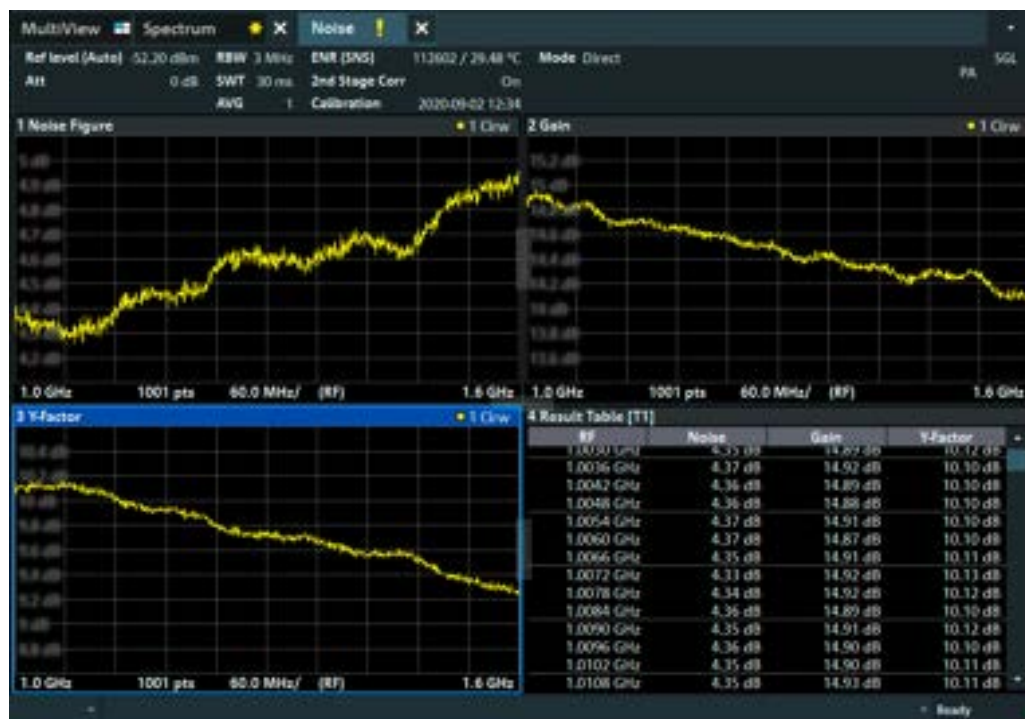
MultiView Spectrum ✕ Noise ! ✕

Ref level (Auto) -52.20 dBm RBW 3 MHz ENR (SNS) 112602 / 29.48 °C Mode Direct SGL
Att 0 dB SWT 30 ms 2nd Stage Corr On PA
AVG 1 Calibration 2020-09-02 12:34

1 Noise Figure • 1 Clrw

5 dB
4.9 dB
4.8 dB
4.7 dB
4.6 dB
4.5 dB
4.2 dB

1.0 GHz 1001 pts 60.0 MHz/ (RF) 1.6 GHz

2 Gain • 1 Clrw

15.2 dB
15 dB
14.2 dB
13.8 dB
13.6 dB

1.0 GHz 1001 pts 60.0 MHz/ (RF) 1.6 GHz

3 Y-Factor • 1 Clrw

10.4 dB
10.2 dB
10 dB
9.8 dB
9.6 dB
9.2 dB

1.0 GHz 1001 pts 60.0 MHz/ (RF) 1.6 GHz

4 Result Table [T1]

| RF | Noise | Gain | Y-Factor |
|---|---|---|---|
| 1.0030 GHz | 4.35 dB | 14.89 dB | 10.12 dB |
| 1.0036 GHz | 4.37 dB | 14.92 dB | 10.10 dB |
| 1.0042 GHz | 4.36 dB | 14.89 dB | 10.10 dB |
| 1.0048 GHz | 4.36 dB | 14.88 dB | 10.10 dB |
| 1.0054 GHz | 4.37 dB | 14.91 dB | 10.10 dB |
| 1.0060 GHz | 4.37 dB | 14.87 dB | 10.10 dB |
| 1.0066 GHz | 4.35 dB | 14.91 dB | 10.11 dB |
| 1.0072 GHz | 4.33 dB | 14.92 dB | 10.13 dB |
| 1.0078 GHz | 4.34 dB | 14.92 dB | 10.12 dB |
| 1.0084 GHz | 4.36 dB | 14.89 dB | 10.10 dB |
| 1.0090 GHz | 4.35 dB | 14.91 dB | 10.12 dB |
| 1.0096 GHz | 4.36 dB | 14.90 dB | 10.10 dB |
| 1.0102 GHz | 4.35 dB | 14.90 dB | 10.11 dB |
| 1.0108 GHz | 4.35 dB | 14.93 dB | 10.11 dB |

Ready